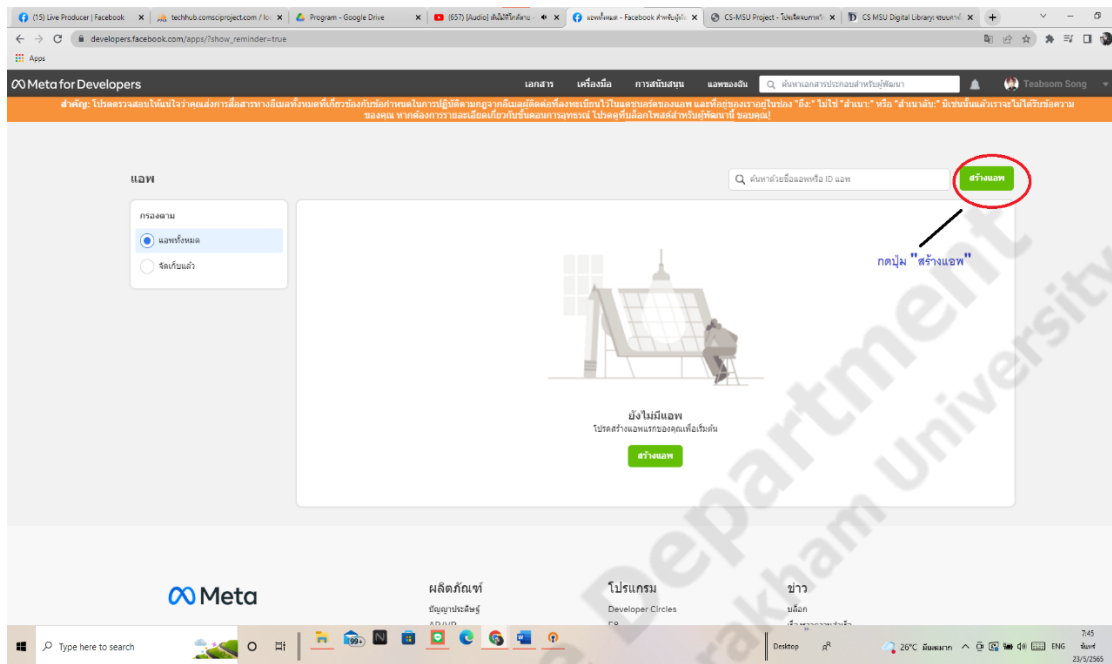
(15) Live Producer | Facebook × techhub.comsciproject.com / lo × Program - Google Drive × (657) [Audio] × แอพทั้งหมด - Facebook สำหรับผู้พั × CS-MSU Project - โปรเจ็คจบภาควิ × CS MSU Digital Library ระบบภาว ×

developers.facebook.com/apps/?show_reminder=true

Apps

Meta for Developers เอกสาร เครื่องมือ การสนับสนุน แอพของฉัน ค้นหาเอกสารประกอบสำหรับผู้พัฒนา Teabsom Song

สำคัญ: โปรดตรวจสอบให้แน่ใจว่าคุณส่งการสื่อสารทางอีเมลทั้งหมดที่เกี่ยวข้องกับข้อกำหนดในการปฏิบัติตามกฎจากอีเมลผู้ติดต่อที่ลงทะเบียนไว้ในแดชบอร์ดของแอพ และที่อยู่ของเราอยู่ในช่อง "ถึง:" ไม่ใช่ "สำเนา:" หรือ "สำเนาลับ:" มิเช่นนั้นแล้วเราจะไม่ได้รับข้อความของคุณ หากต้องการรายละเอียดเกี่ยวกับขั้นตอนการอุทธรณ์ โปรดดูที่บล็อกโพสต์สำหรับผู้พัฒนานี้ ขอบคุณ!

แอพ

ค้นหาด้วยชื่อแอพหรือ ID แอพ

สร้างแอพ

กรองตาม

แอพทั้งหมด

จัดเก็บแล้ว

กดปุ่ม "สร้างแอพ"

ยังไม่มีแอพ

โปรดสร้างแอพแรกของคุณเพื่อเริ่มต้น

สร้างแอพ

Meta

ผลิตภัณฑ์

บัญญาประดิษฐ์

AR/VR

โปรแกรม

Developer Circles

F8

ข่าว

บล็อก

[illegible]

Type here to search

Desktop

26°C มีเมฆมาก ENG 7:45 จันทร์ 23/5/2565

Department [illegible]arakham University